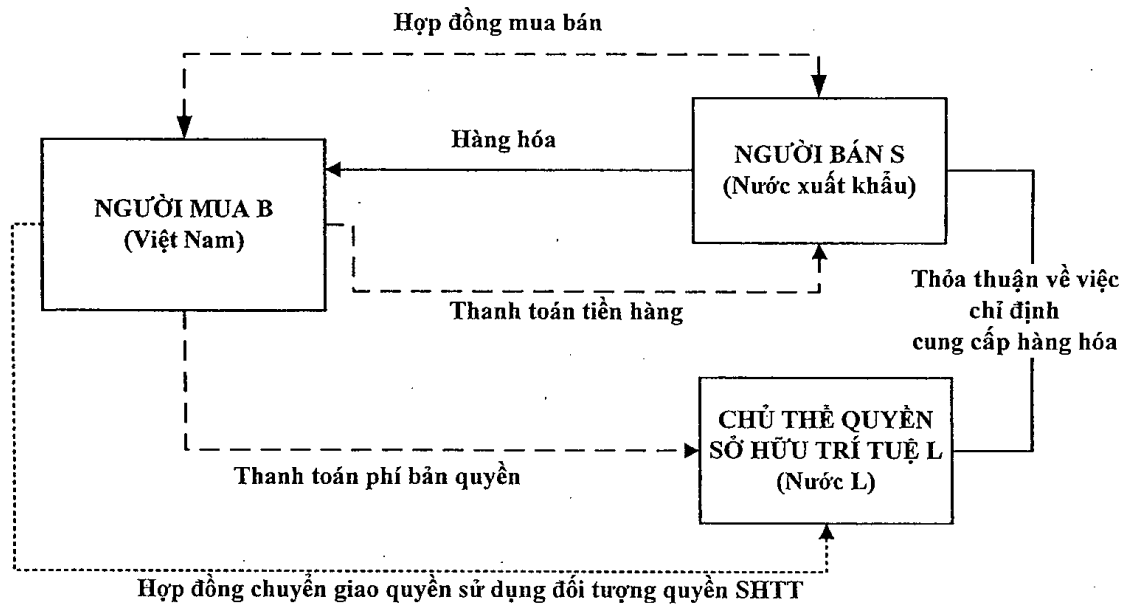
Hợp đồng mua bán

Hàng hóa

NGƯỜI BÁN S
(Nước xuất khẩu)

NGƯỜI MUA B
(Việt Nam)

Thanh toán tiền hàng

Thỏa thuận về việc chỉ định cung cấp hàng hóa

CHỦ THỂ QUYỀN SỞ HỮU TRÍ TUỆ L
(Nước L)

Thanh toán phí bản quyền

Hợp đồng chuyển giao quyền sử dụng đối tượng quyền SHTT